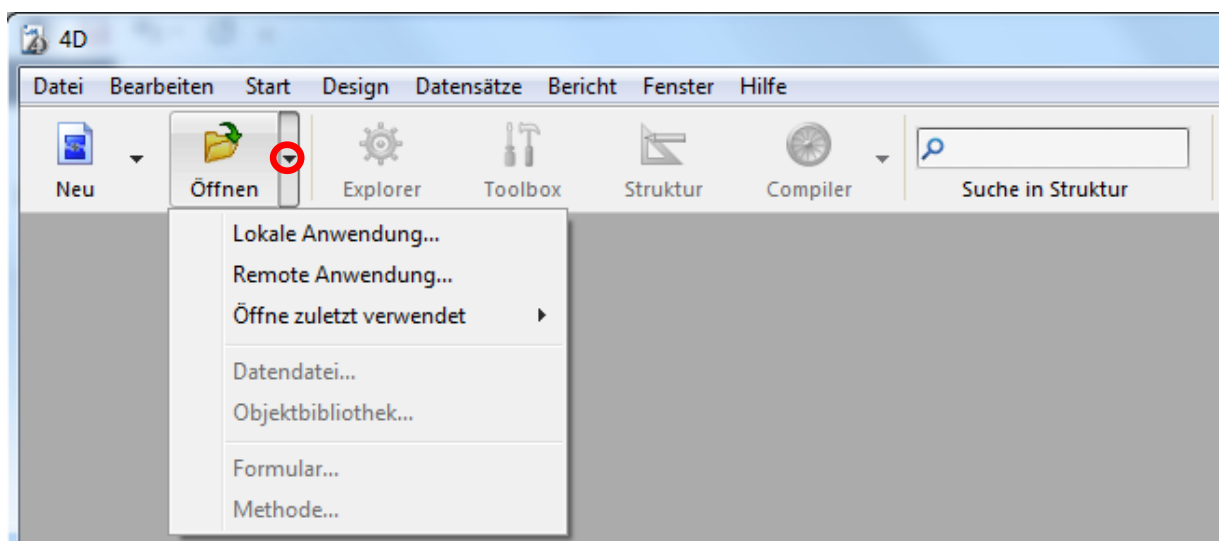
4D

Datei Bearbeiten Start Design Datensätze Bericht Fenster Hilfe

Neu Öffnen Explorer Toolbox Struktur Compiler Suche in Struktur

Lokale Anwendung...
Remote Anwendung...
Öffne zuletzt verwendet
Datendatei...
Objektbibliothek...
Formular...
Methode...